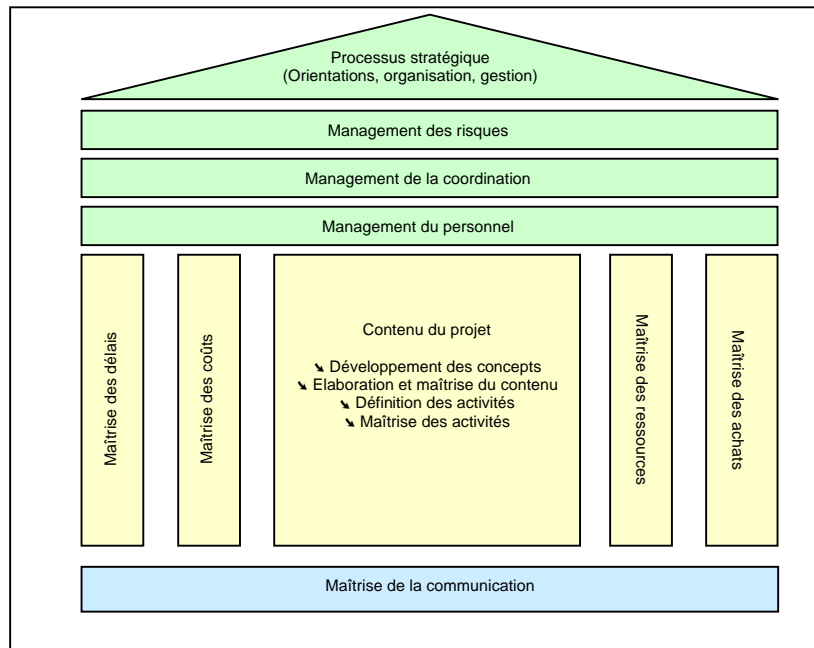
Processus stratégique
(Orientations, organisation, gestion)

Management des risques

Management de la coordination

Management du personnel

Maîtrise des délais

Maîtrise des coûts

Contenu du projet

➘ Développement des concepts
➘ Elaboration et maîtrise du contenu
➘ Définition des activités
➘ Maîtrise des activités

Maîtrise des ressources

Maîtrise des achats

Maîtrise de la communication